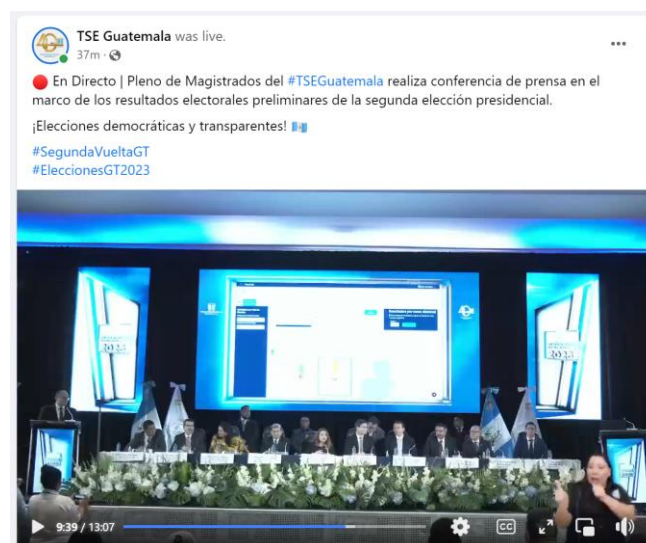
TSE Guatemala was live.
37m ·

En Directo | Pleno de Magistrados del #TSEGuatemala realiza conferencia de prensa en el marco de los resultados electorales preliminares de la segunda elección presidencial.

¡Elecciones democráticas y transparentes!

#SegundaVueltaGT
#EleccionesGT2023

9:39 / 13:07